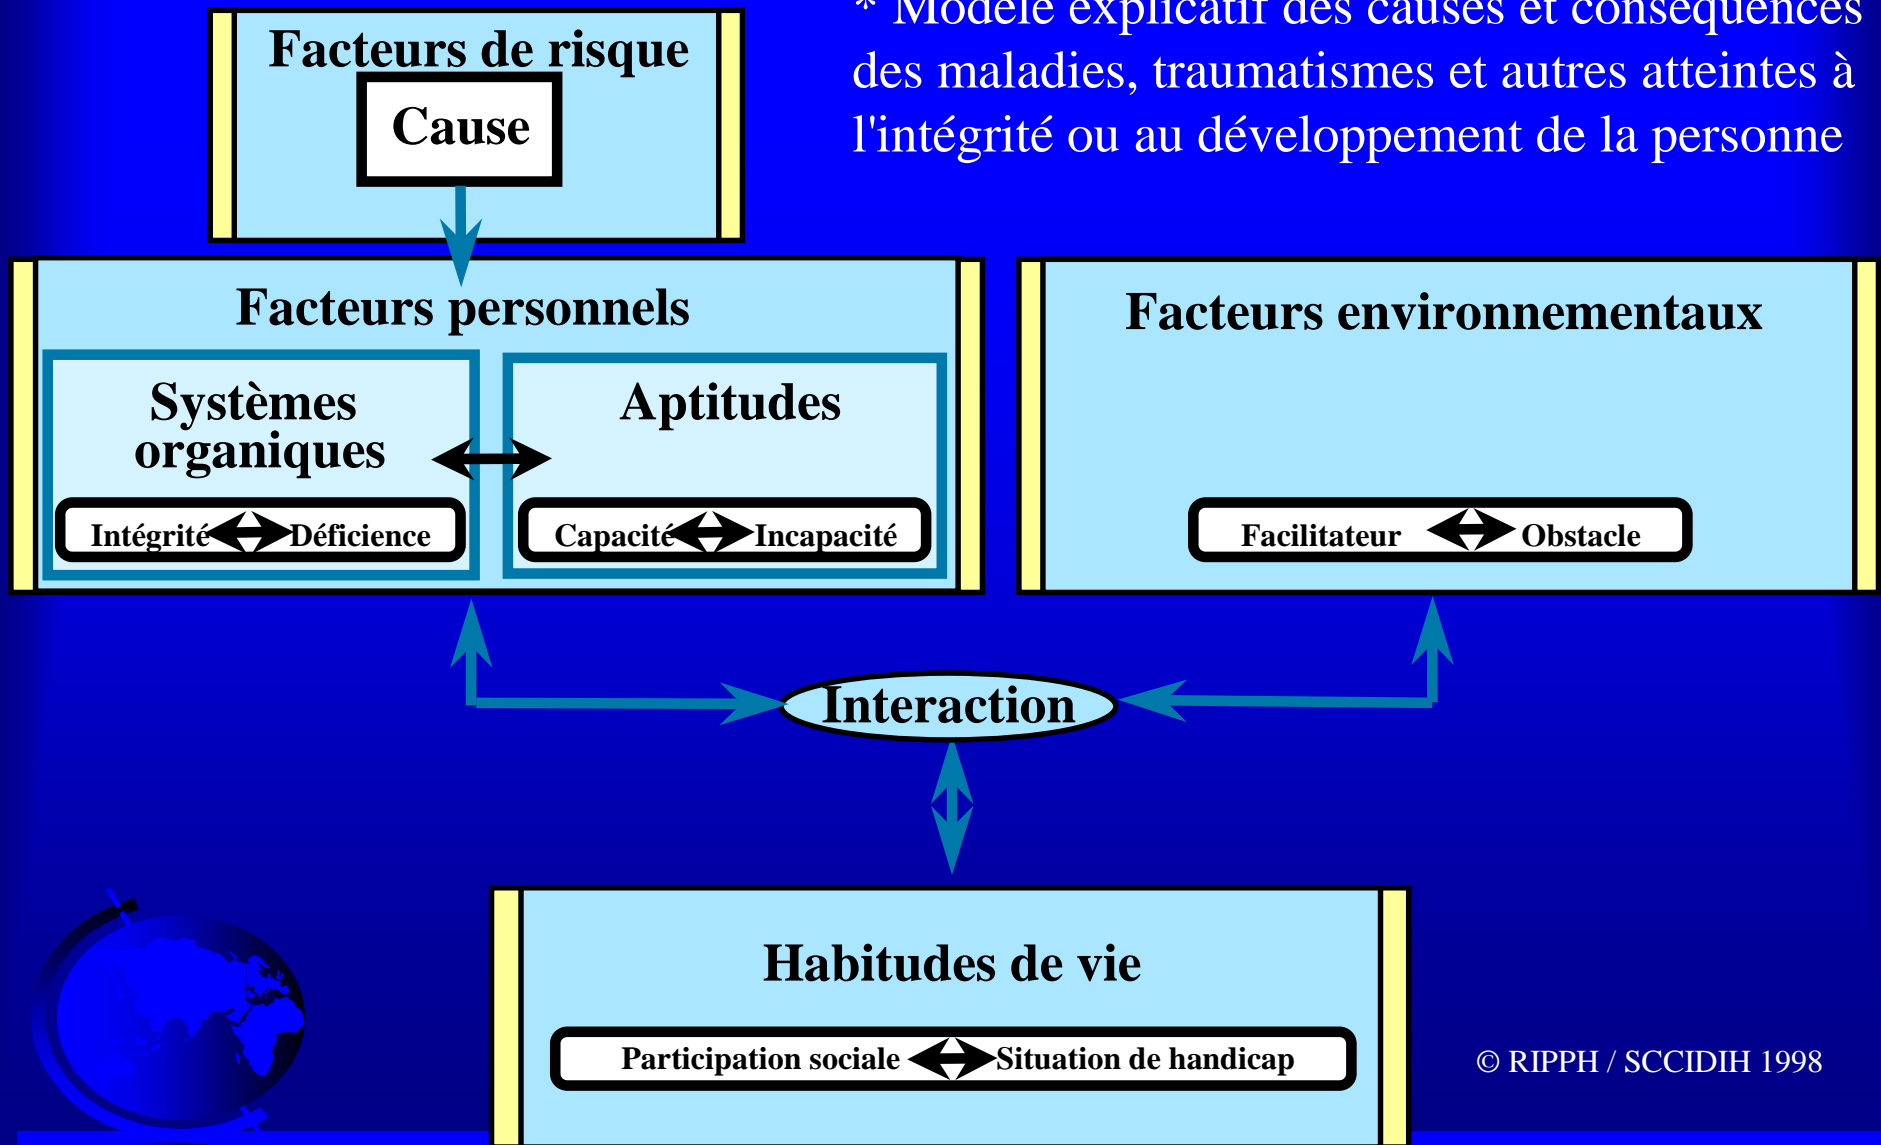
* Modèle explicatif des causes et conséquences des maladies, traumatismes et autres atteintes à l'intégrité ou au développement de la personne

Facteurs de risque

Cause

Facteurs personnels

Systèmes organiques

Intégrité Déficience

Aptitudes

Capacité Incapacité

Facteurs environnementaux

Facilitateur Obstacle

Interaction

Habitudes de vie

Participation sociale Situation de handicap

© RIPPH / SCCIDIH 1998